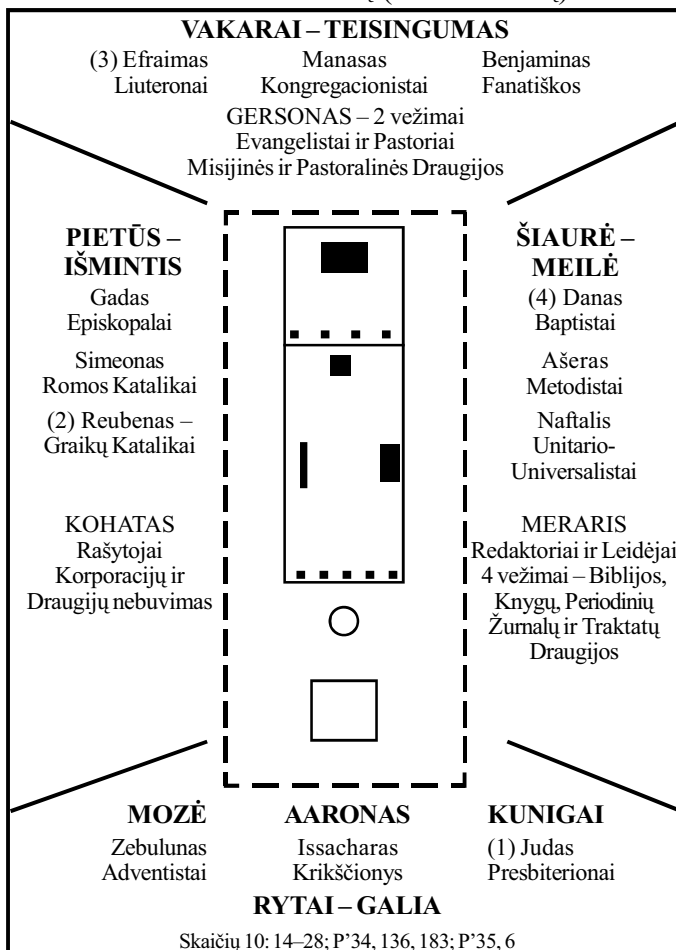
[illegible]

VAKARAI – TEISINGUMAS

(3) Efraimas
Liuteronai

Manasas
Kongregacionistai

Benjaminas
Fanatiškos

GERSONAS – 2 vežimai
Evangelistai ir Pastoriai
Misijinės ir Pastoralinės Draugijos

PIETŪS – IŠMINTIS

Gadas
Episkopalai

Simeonas
Romos Katalikai

(2) Reubenas –
Graikų Katalikai

KOHATAS
Rašytojai
Korporacijų ir
Draugijų nebuvimas

ŠIAURĖ – MEILĖ

(4) Danas
Baptistai

Ašeras
Metodistai

Naftalis
Unitario-
Universalistai

MERARIS
Redaktoriai ir Leidėjai
4 vežimai – Biblijos,
Knygų, Periodinių
Žurnalų ir Traktatų
Draugijos

MOZĖ

Zebulunas
Adventistai

AARONAS

Issacharas
Krikščionys

KUNIGAI

(1) Judas
Presbiterionai

RYTAI – GALIA

Skaičių 10: 14–28; P'34, 136, 183; P'35, 6